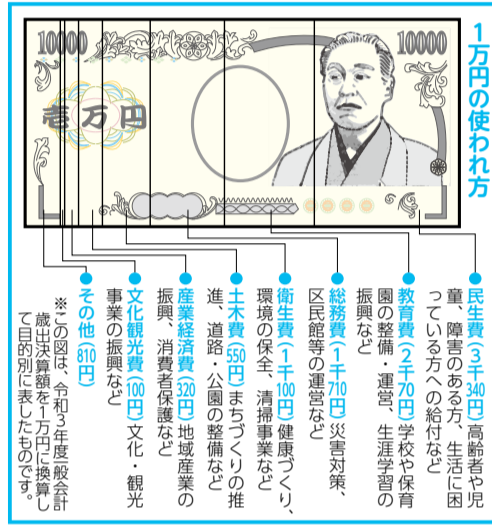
10000

10000

壱万円

1万円の使われ方

●民生費(3千340円)高齢者や児童、障害のある方、生活に困っている方への給付など

●教育費(2千70円)学校や保育園の整備・運営、生涯学習の振興など

●総務費(1千710円)災害対策、区民館等の運営など

●衛生費(1千100円)健康づくり、環境の保全、清掃事業など

●土木費(550円)まちづくりの推進、道路・公園の整備など

●産業経済費(320円)地域産業の振興、消費者保護など

●文化観光費(100円)文化・観光事業の振興など

●その他(810円)

※この図は、令和3年度一般会計歳出決算額を1万円に換算して目的別に表したものです。